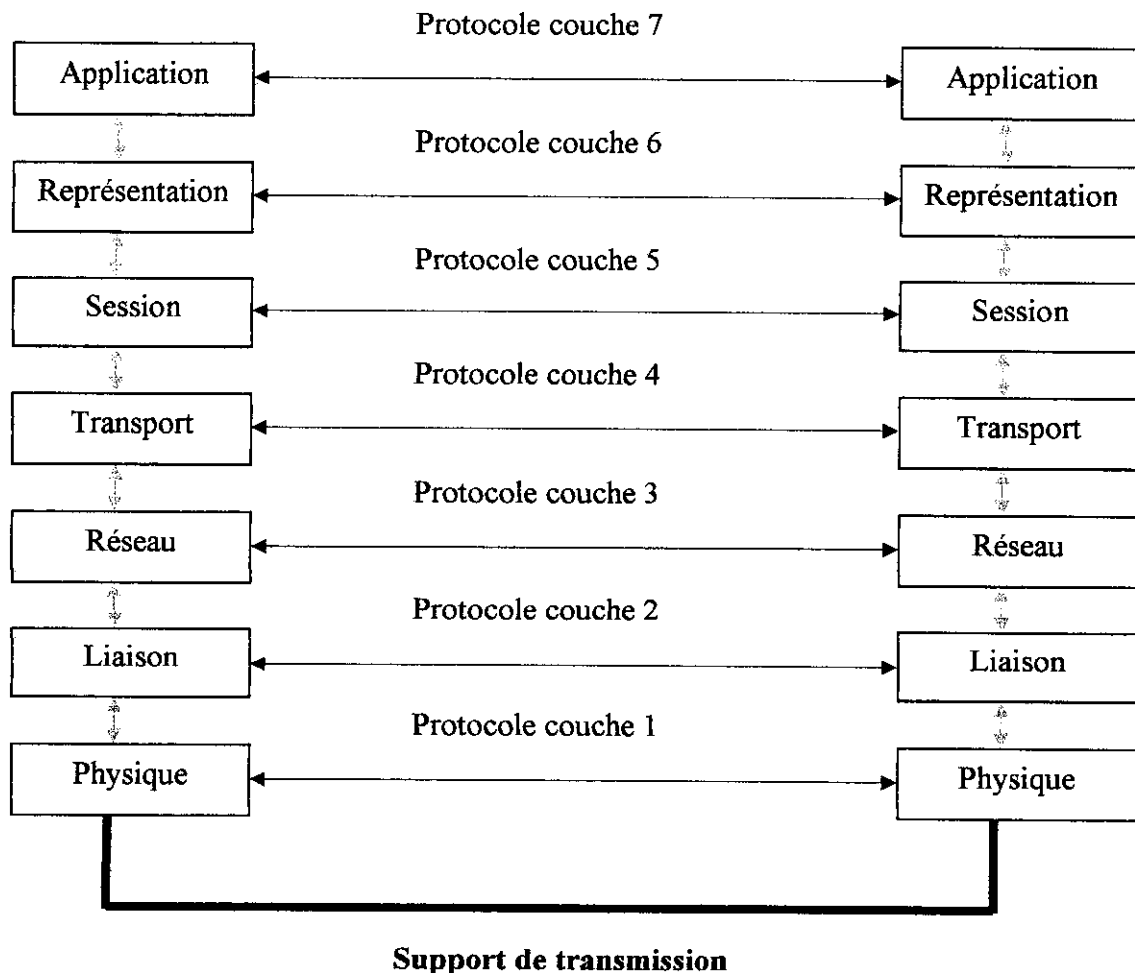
Protocole couche 7

Application

Application

Protocole couche 6

Représentation

Représentation

Protocole couche 5

Session

Session

Protocole couche 4

Transport

Transport

Protocole couche 3

Réseau

Réseau

Protocole couche 2

Liaison

Liaison

Protocole couche 1

Physique

Physique

**Support de transmission**